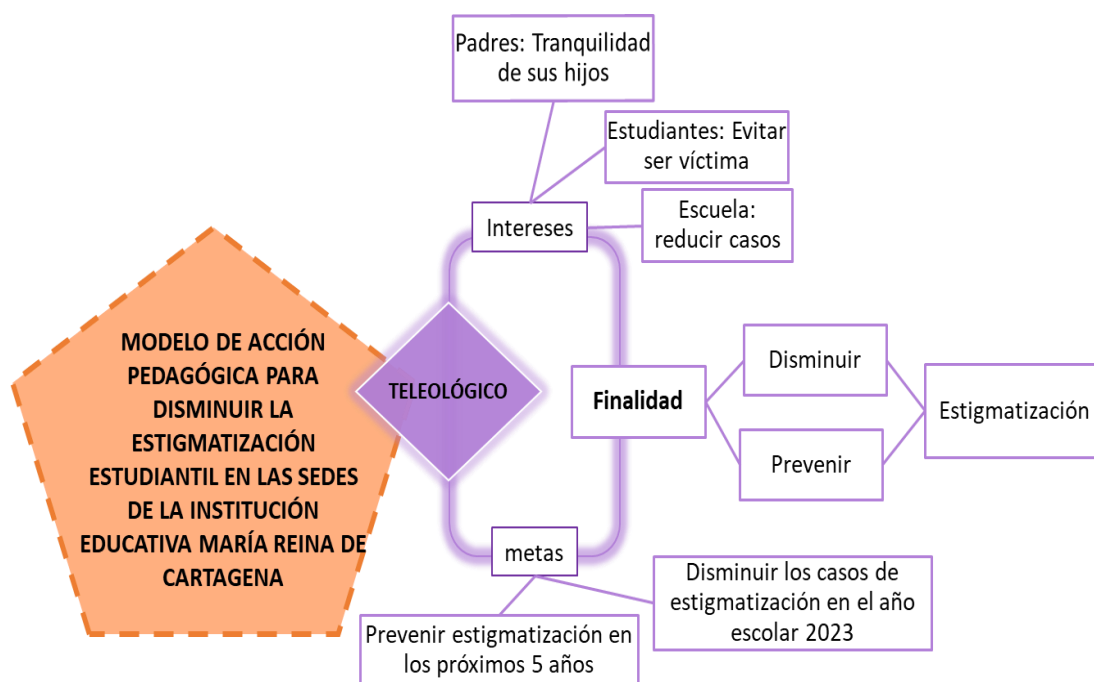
MODELO DE ACCIÓN PEDAGÓGICA PARA DISMINUIR LA ESTIGMATIZACIÓN ESTUDIANTIL EN LAS SEDES DE LA INSTITUCIÓN EDUCATIVA MARÍA REINA DE CARTAGENA

TELEOLÓGICO

Intereses

Padres: Tranquilidad de sus hijos

Estudiantes: Evitar ser víctima

Escuela: reducir casos

Finalidad

Disminuir

Prevenir

Estigmatización

metas

Disminuir los casos de estigmatización en el año escolar 2023

Prevenir estigmatización en los próximos 5 años